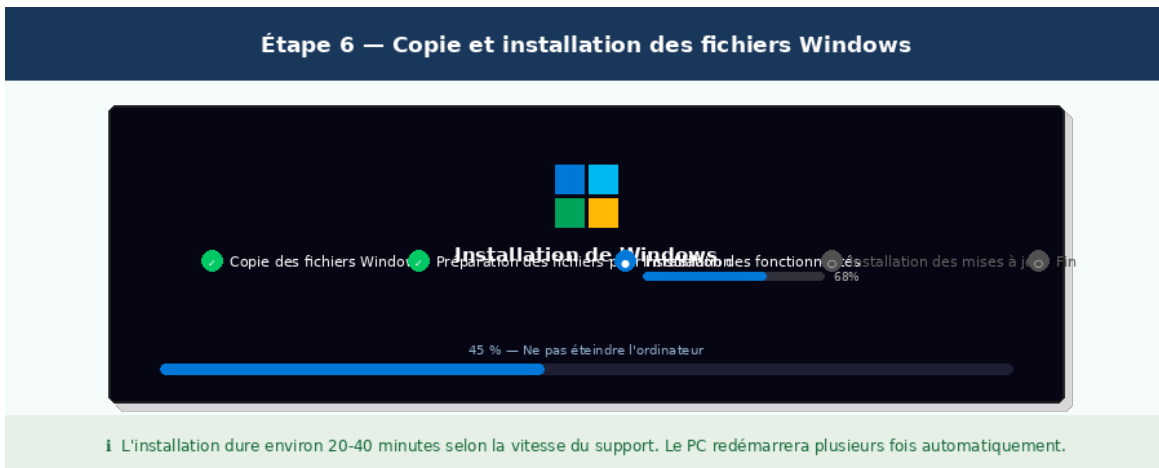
Étape 6 — Copie et installation des fichiers Windows

Installation de Windows

✓ Copie des fichiers Window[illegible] ✓ Préparation des fichiers p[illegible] Installation des fonctionnalités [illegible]nstallation des mises à j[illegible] Fin

68%

45 % — Ne pas éteindre l'ordinateur

ℹ L'installation dure environ 20-40 minutes selon la vitesse du support. Le PC redémarrera plusieurs fois automatiquement.